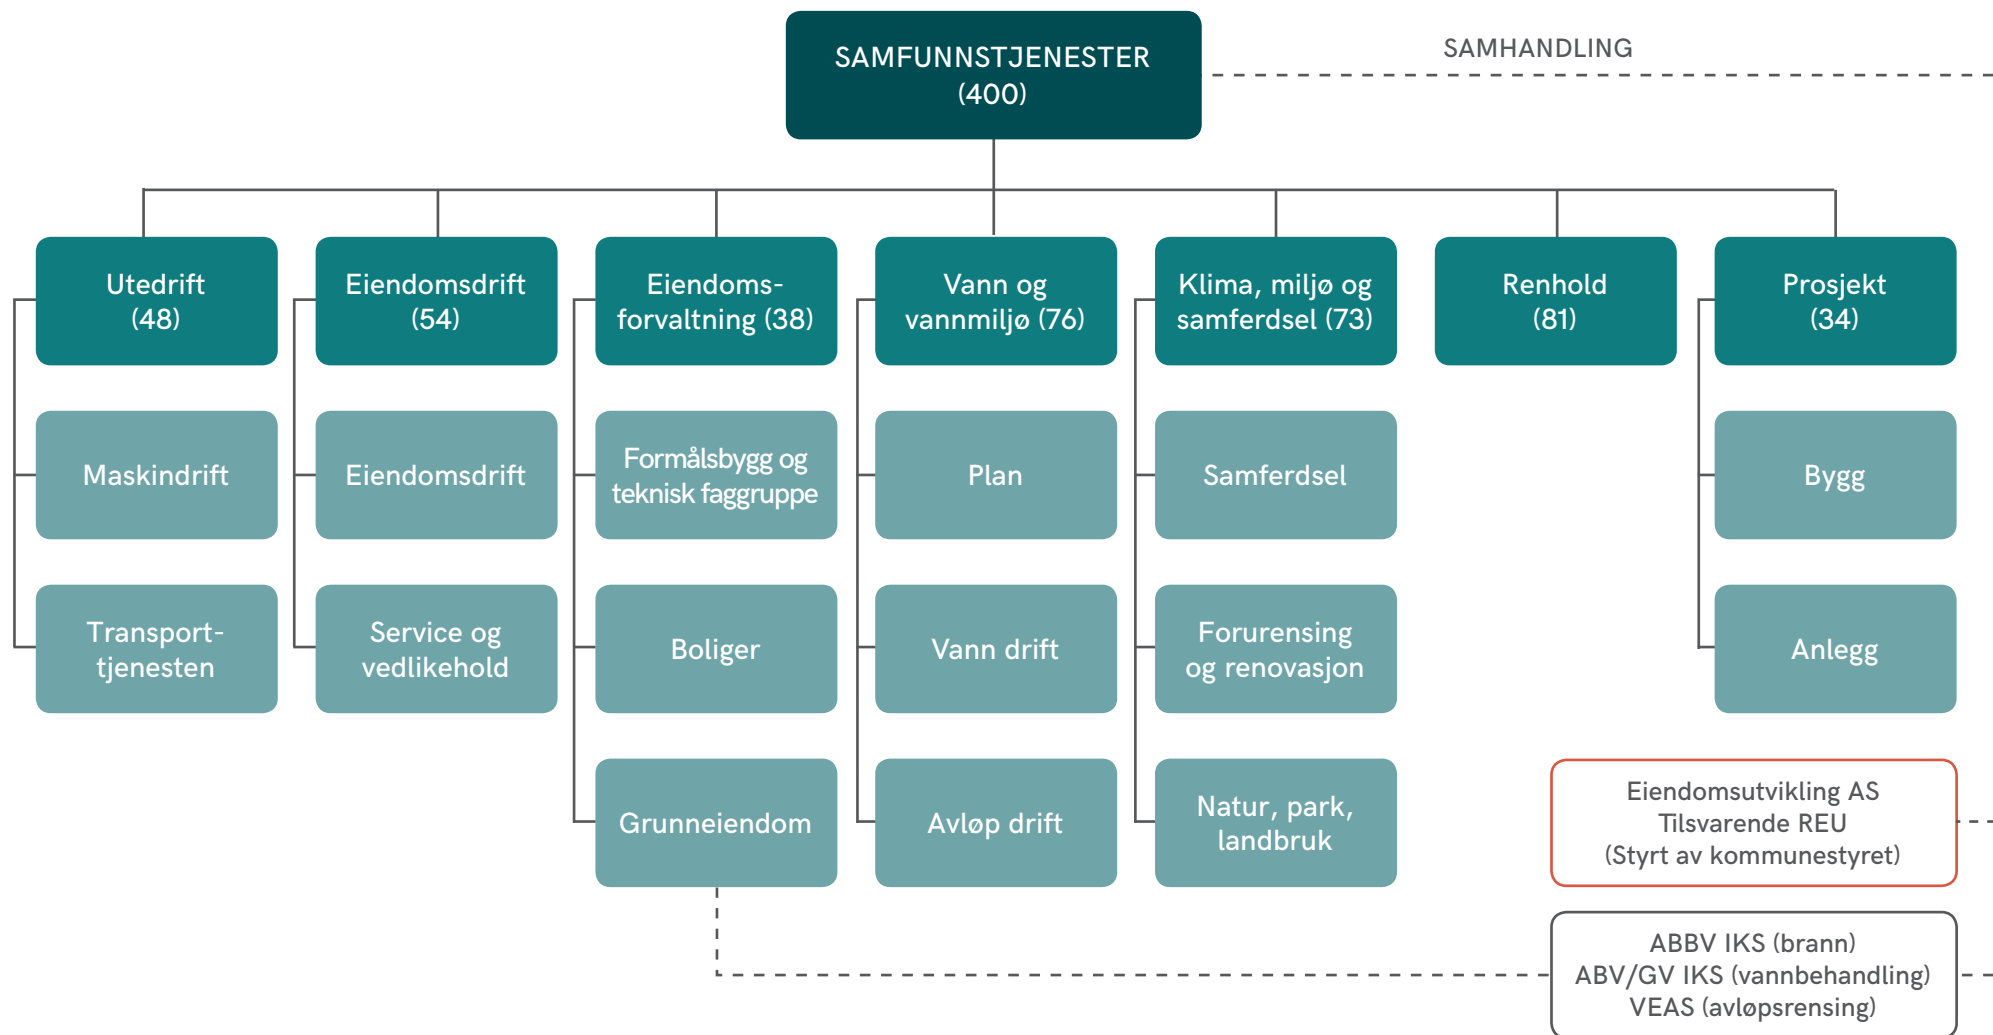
SAMFUNNSTJENESTER
(400)

SAMHANDLING

Utedrift
(48)

Maskindrift

Transporttjenesten

Eiendomsdrift
(54)

Eiendomsdrift

Service og vedlikehold

Eiendomsforvaltning (38)

Formålsbygg og teknisk faggruppe

Boliger

Grunneiendom

Vann og vannmiljø (76)

Plan

Vann drift

Avløp drift

Klima, miljø og samferdsel (73)

Samferdsel

Forurensing og renovasjon

Natur, park, landbruk

Renhold
(81)

Prosjekt
(34)

Bygg

Anlegg

Eiendomsutvikling AS
Tilsvarende REU
(Styrt av kommunestyret)

ABBV IKS (brann)
ABV/GV IKS (vannbehandling)
VEAS (avløpsrensing)